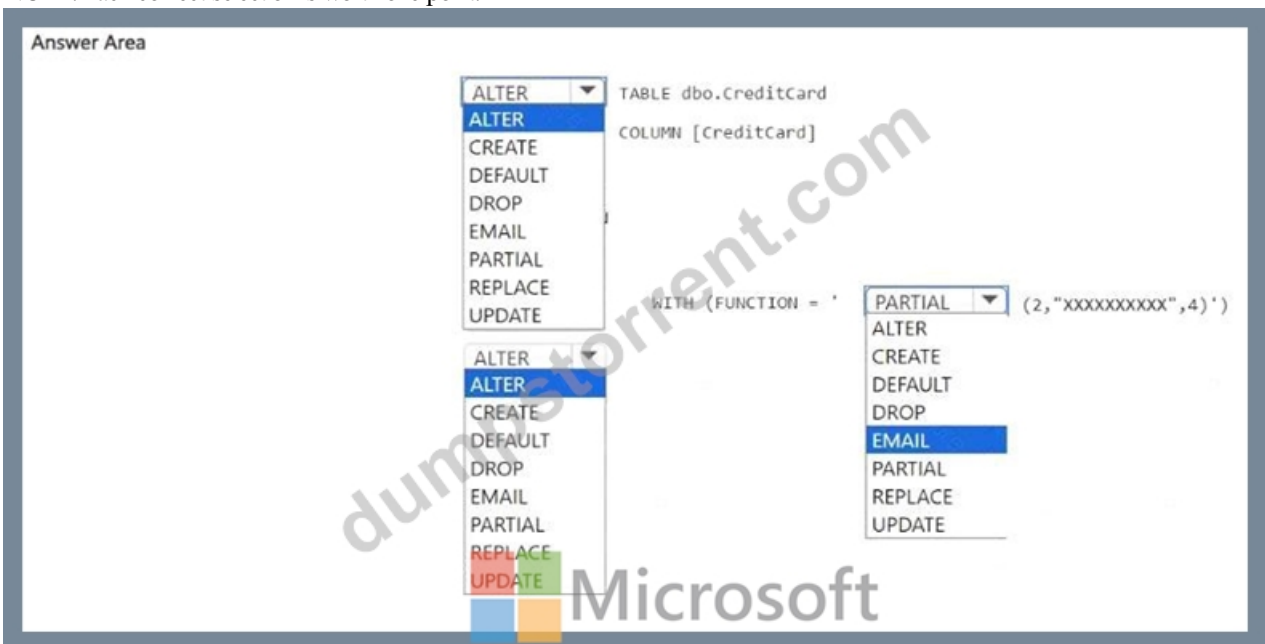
Answer Area

ALTER
ALTER
CREATE
DEFAULT
DROP
EMAIL
PARTIAL
REPLACE
UPDATE

TABLE dbo.CreditCard

COLUMN [CreditCard]

WITH (FUNCTION = '

PARTIAL
ALTER
CREATE
DEFAULT
DROP
EMAIL
PARTIAL
REPLACE
UPDATE

(2,"XXXXXXXXXX",4)')

ALTER
ALTER
CREATE
DEFAULT
DROP
EMAIL
PARTIAL
REPLACE
UPDATE

dumpstorrent.com

Microsoft